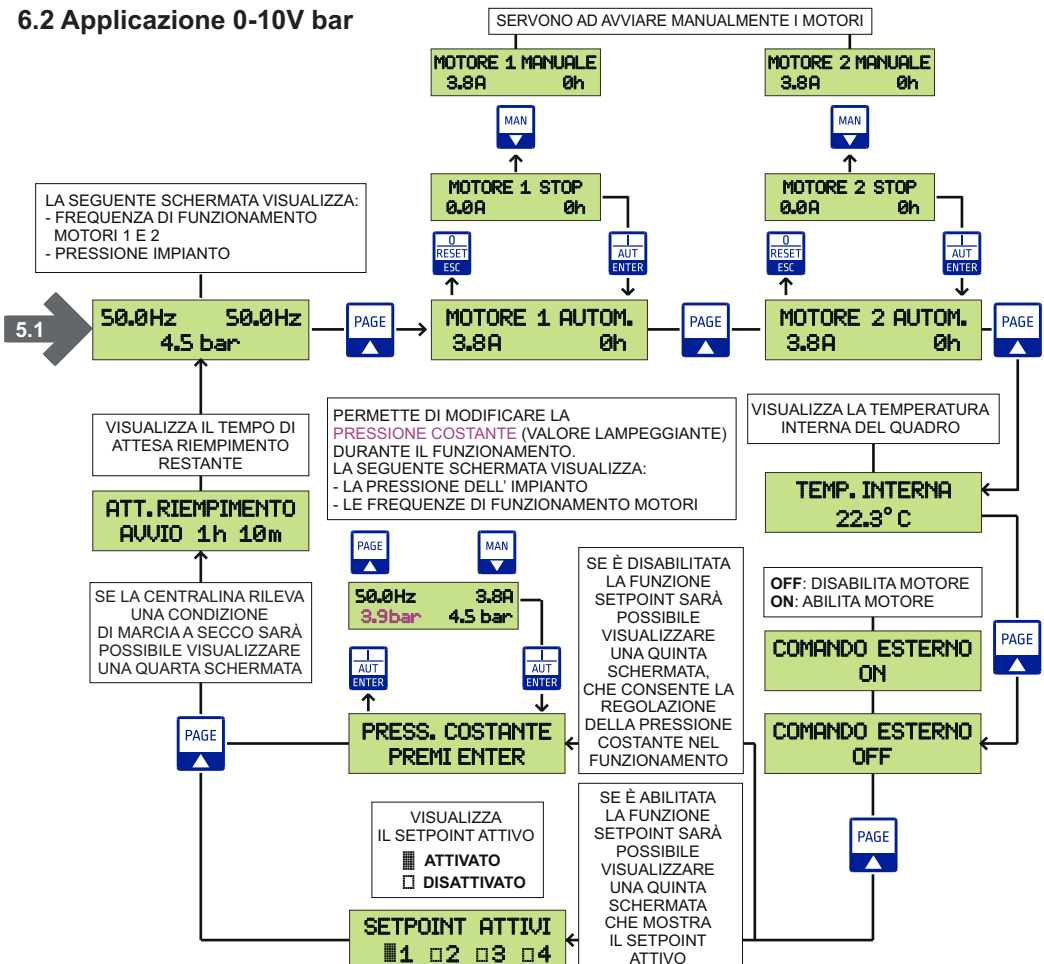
6.2 Applicazione 0-10V bar

SERVONO AD AVVIARE MANUALMENTE I MOTORI

MOTORE 1 MANUALE
3.8A 0h

MOTORE 2 MANUALE
3.8A 0h

MAN

MAN

MOTORE 1 STOP
0.0A 0h

MOTORE 2 STOP
0.0A 0h

LA SEGUENTE SCHERMATA VISUALIZZA:
- FREQUENZA DI FUNZIONAMENTO MOTORI 1 E 2
- PRESSIONE IMPIANTO

0 RESET ESC

I AUT ENTER

0 RESET ESC

I AUT ENTER

5.1

50.0Hz 50.0Hz
4.5 bar

PAGE

MOTORE 1 AUTOM.
3.8A 0h

PAGE

MOTORE 2 AUTOM.
3.8A 0h

PAGE

VISUALIZZA IL TEMPO DI ATTESA RIEMPIMENTO RESTANTE

PERMETTE DI MODIFICARE LA PRESSIONE COSTANTE (VALORE LAMPEGGIANTE) DURANTE IL FUNZIONAMENTO.
LA SEGUENTE SCHERMATA VISUALIZZA:
- LA PRESSIONE DELL' IMPIANTO
- LE FREQUENZE DI FUNZIONAMENTO MOTORI

VISUALIZZA LA TEMPERATURA INTERNA DEL QUADRO

ATT.RIEMPIMENTO
AVVIO 1h 10m

TEMP. INTERNA
22.3° C

PAGE

MAN

50.0Hz 3.8A
3.9bar 4.5 bar

SE LA CENTRALINA RILEVA UNA CONDIZIONE DI MARCIA A SECCO SARÀ POSSIBILE VISUALIZZARE UNA QUARTA SCHERMATA

SE È DISABILITATA LA FUNZIONE SETPOINT SARÀ POSSIBILE VISUALIZZARE UNA QUINTA SCHERMATA, CHE CONSENTE LA REGOLAZIONE DELLA PRESSIONE COSTANTE NEL FUNZIONAMENTO

OFF: DISABILITA MOTORE
ON: ABILITA MOTORE

PAGE

COMANDO ESTERNO
ON

I AUT ENTER

I AUT ENTER

PAGE

PRESS. COSTANTE
PREMI ENTER

COMANDO ESTERNO
OFF

VISUALIZZA IL SETPOINT ATTIVO
ATTIVATO
DISATTIVATO

SE È ABILITATA LA FUNZIONE SETPOINT SARÀ POSSIBILE VISUALIZZARE UNA QUINTA SCHERMATA CHE MOSTRA IL SETPOINT ATTIVO

PAGE

SETPOINT ATTIVI
1 2 3 4